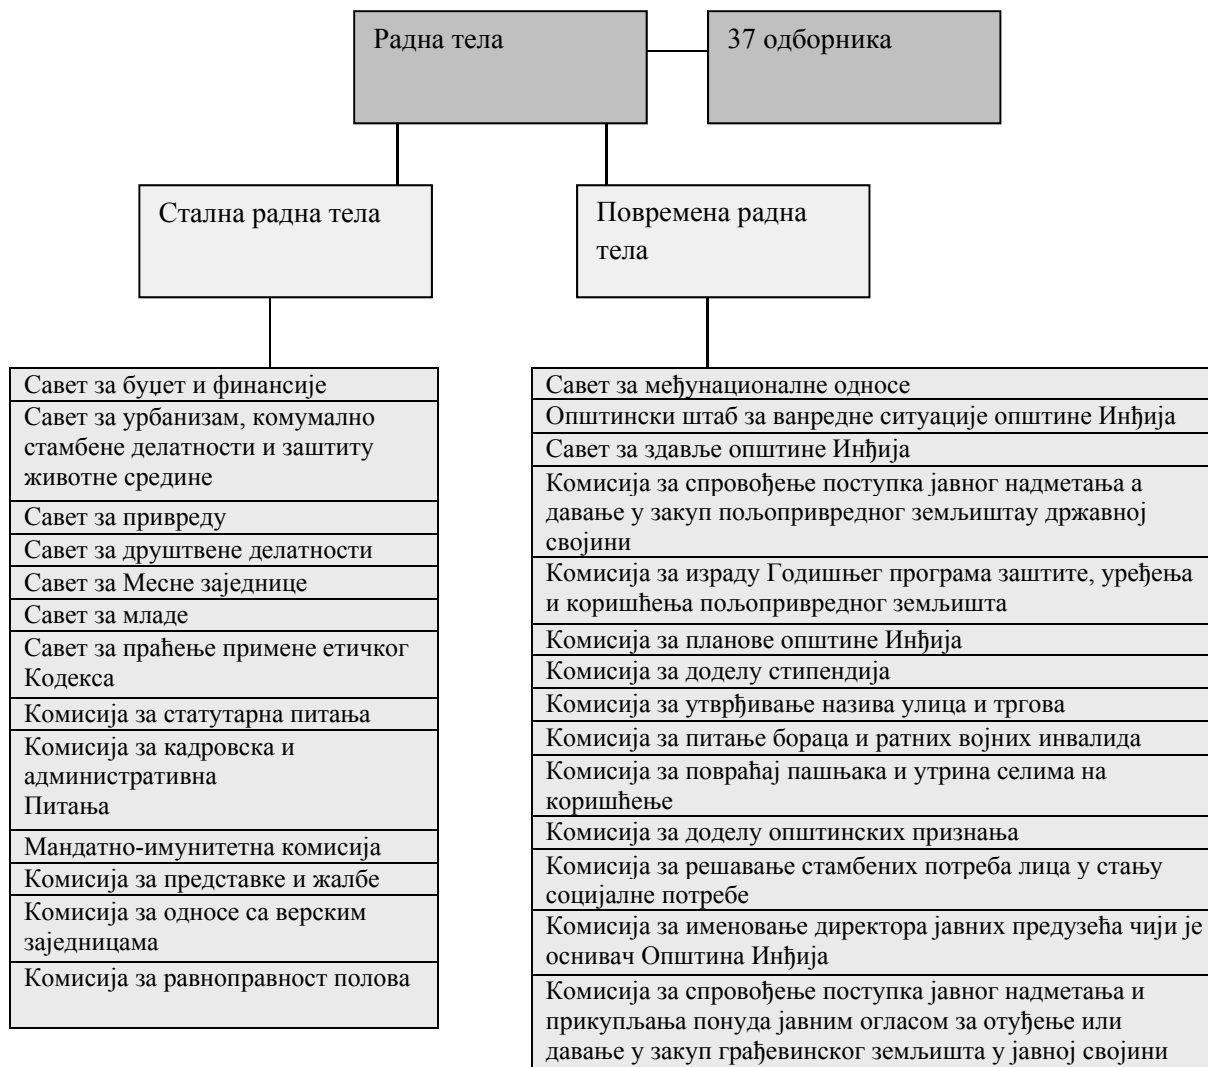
Радна тела

37 одборника

Стална радна тела

Повремена радна тела

Савет за буџет и финансије
Савет за урбанизам, комумално стамбене делатности и заштиту животне средине
Савет за привреду
Савет за друштвене делатности
Савет за Месне заједнице
Савет за младе
Савет за праћење примене етичког Кодекса
Комисија за статутарна питања
Комисија за кадровска и административна Питања
Мандатно-имунитетна комисија
Комисија за представке и жалбе
Комисија за односе са верским заједницама
Комисија за равноправност полова

Савет за међунационалне односе
Општински штаб за ванредне ситуације општине Инђија
Савет за здавље општине Инђија
Комисија за спровођење поступка јавног надметања а давање у закуп пољопривредног земљиштау државној својини
Комисија за израду Годишњег програма заштите, уређења и коришћења пољопривредног земљишта
Комисија за планове општине Инђија
Комисија за доделу стипендија
Комисија за утврђивање назива улица и тргова
Комисија за питање бораца и ратних војних инвалида
Комисија за повраћај пашњака и утрина селима на коришћење
Комисија за доделу општинских признања
Комисија за решавање стамбених потреба лица у стању социјалне потребе
Комисија за именовање директора јавних предузећа чији је оснивач Општина Инђија
Комисија за спровођење поступка јавног надметања и прикупљања понуда јавним огласом за отуђење или давање у закуп грађевинског земљишта у јавној својини